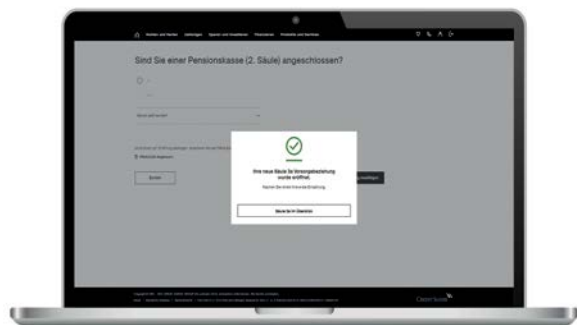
Konten und Karten Zahlungen Sparen und Anlegen Finanzieren Produkte und Services

Sind Sie einer Pensionskasse (2. Säule) angeschlossen?

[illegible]

Ihre neue Säule 3a Vorsorgebeziehung wurde eröffnet.

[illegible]

Säule 3a im Überblick

Zurück

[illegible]

Credit Suisse